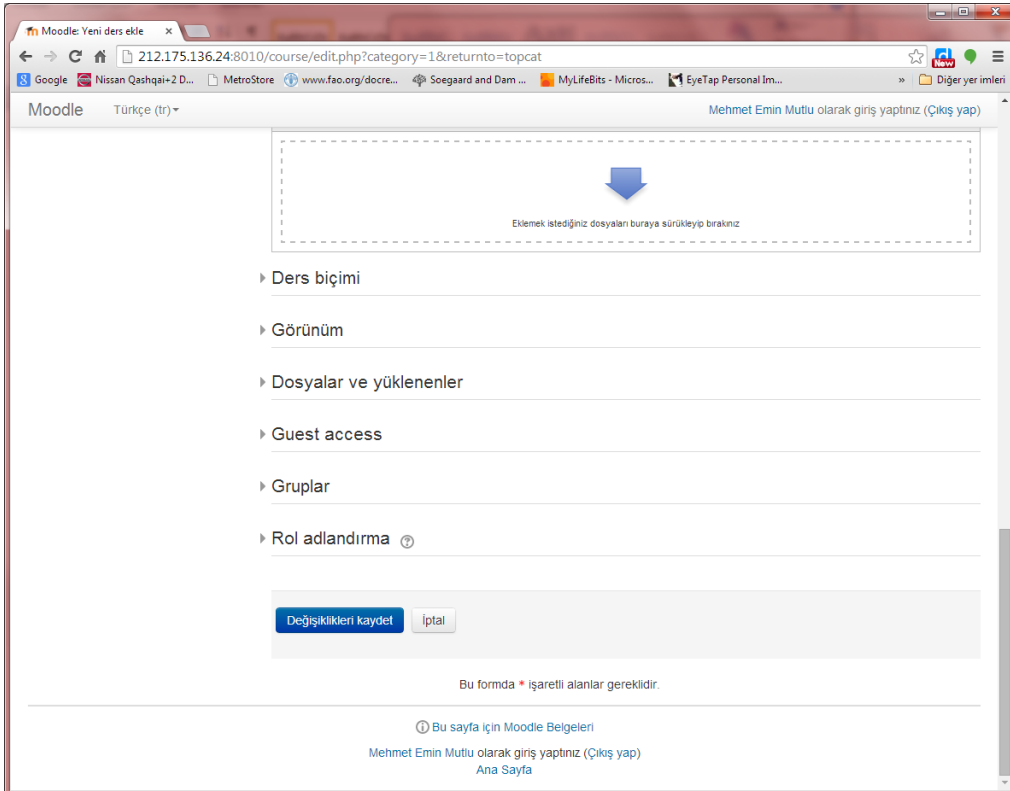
Moodle: Yeni ders ekle ×

212.175.136.24:8010/course/edit.php?category=1&returnto=topcat

New

Google Nissan Qashqai+2 D... MetroStore www.fao.org/docre... Soegaard and Dam ... MyLifeBits - Micros... EyeTap Personal Im... » Diğer yer imleri

Moodle Türkçe (tr) Mehmet Emin Mutlu olarak giriş yaptınız (Çıkış yap)

Eklemek istediğiniz dosyaları buraya sürükleyip bırakınız

Ders biçimi

Görünüm

Dosyalar ve yüklenenler

Guest access

Gruplar

Rol adlandırma

Değişiklikleri kaydet İptal

Bu formda * işaretli alanlar gereklidir.

Bu sayfa için Moodle Belgeleri

Mehmet Emin Mutlu olarak giriş yaptınız (Çıkış yap)
Ana Sayfa